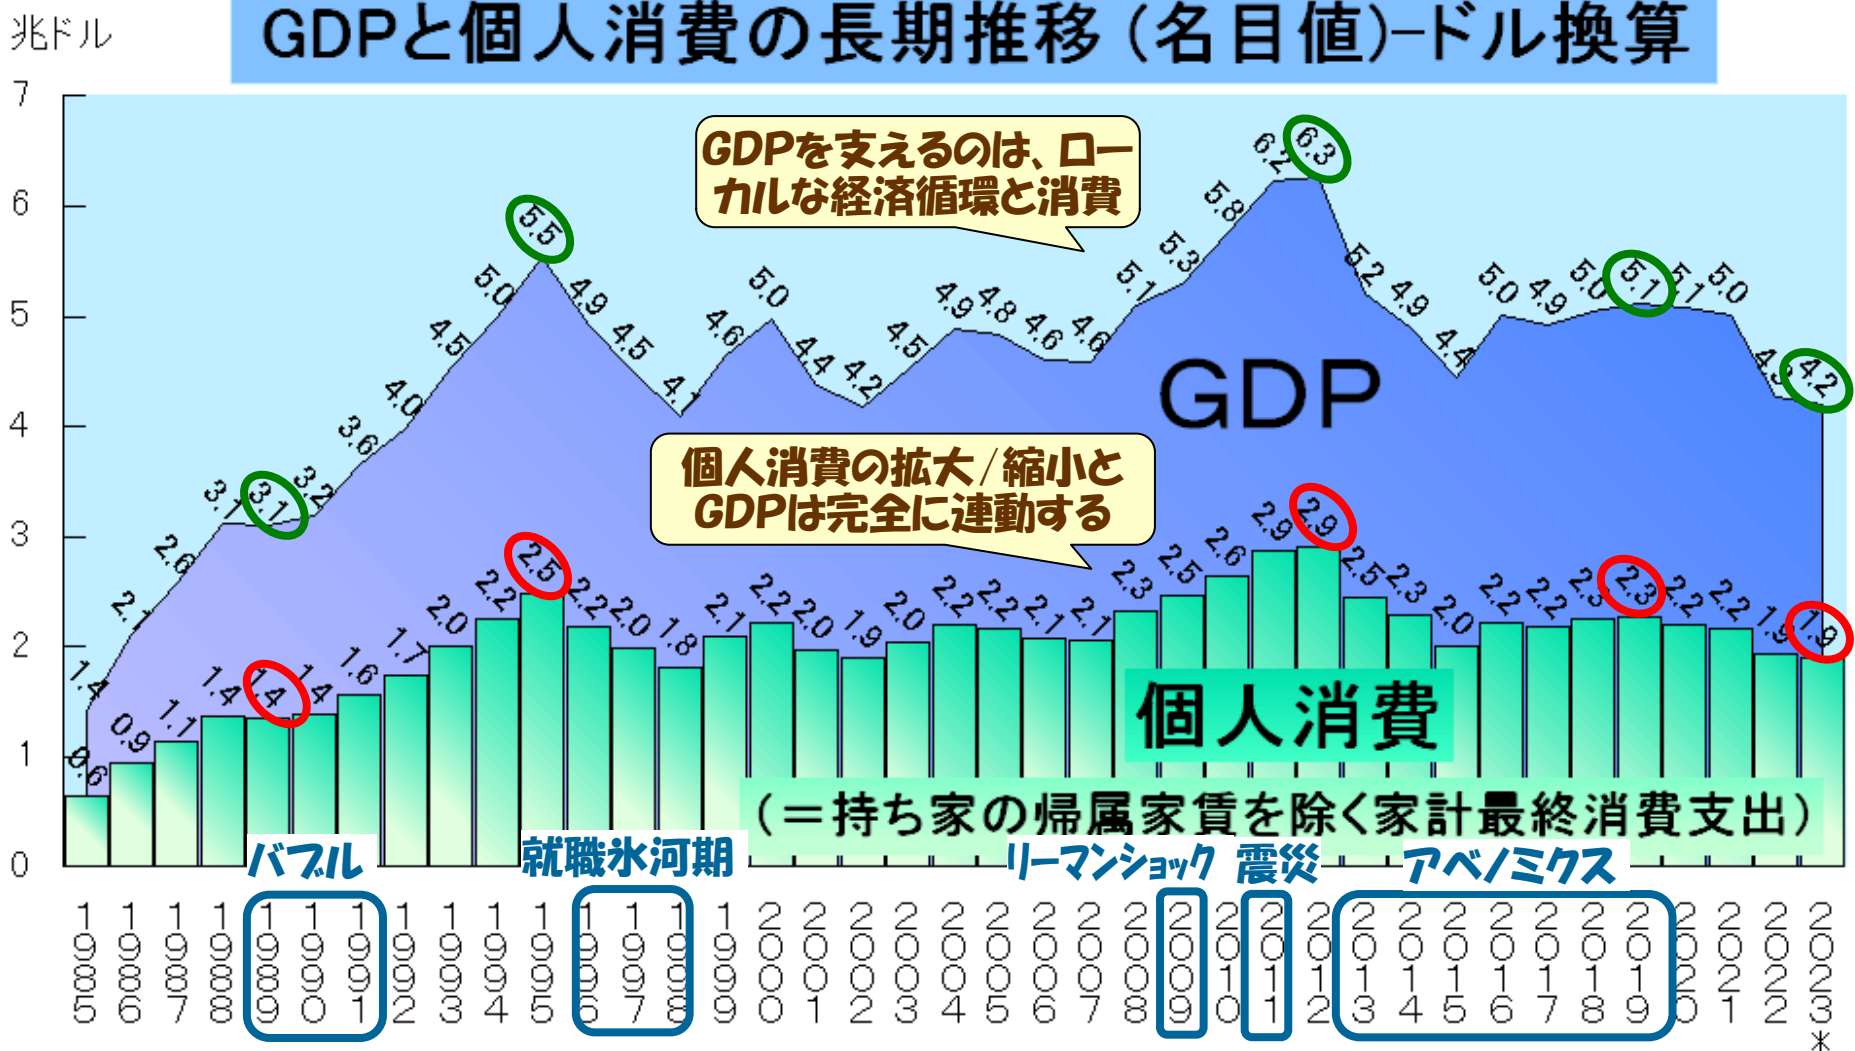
兆ドル

GDPと個人消費の長期推移（名目値）–ドル換算

7
6
5
4
3
2
1
0

GDPを支えるのは、ローカルな経済循環と消費

個人消費の拡大/縮小とGDPは完全に連動する

GDP

個人消費

（＝持ち家の帰属家賃を除く家計最終消費支出）

1.4 2.1 2.6 3.1 3.1 3.2 3.6 4.0 4.5 5.0 5.5 4.9 4.5 4.1 4.6 5.0 4.4 4.2 4.5 4.9 4.8 4.6 4.6 5.1 5.3 5.8 6.2 6.3 5.2 4.9 4.4 5.0 4.9 5.0 5.1 5.1 5.0 4.3 4.2

0.6 0.9 1.1 1.4 1.4 1.4 1.6 1.7 2.0 2.2 2.5 2.2 2.0 1.8 2.1 2.2 2.0 1.9 2.0 2.2 2.2 2.1 2.1 2.3 2.5 2.6 2.9 2.9 2.5 2.3 2.0 2.2 2.2 2.3 2.3 2.2 2.2 1.9 1.9

バブル
就職氷河期
リーマンショック
震災
アベノミクス

1985 1986 1987 1988 1989 1990 1991 1992 1993 1994 1995 1996 1997 1998 1999 2000 2001 2002 2003 2004 2005 2006 2007 2008 2009 2010 2011 2012 2013 2014 2015 2016 2017 2018 2019 2020 2021 2022 2023
*